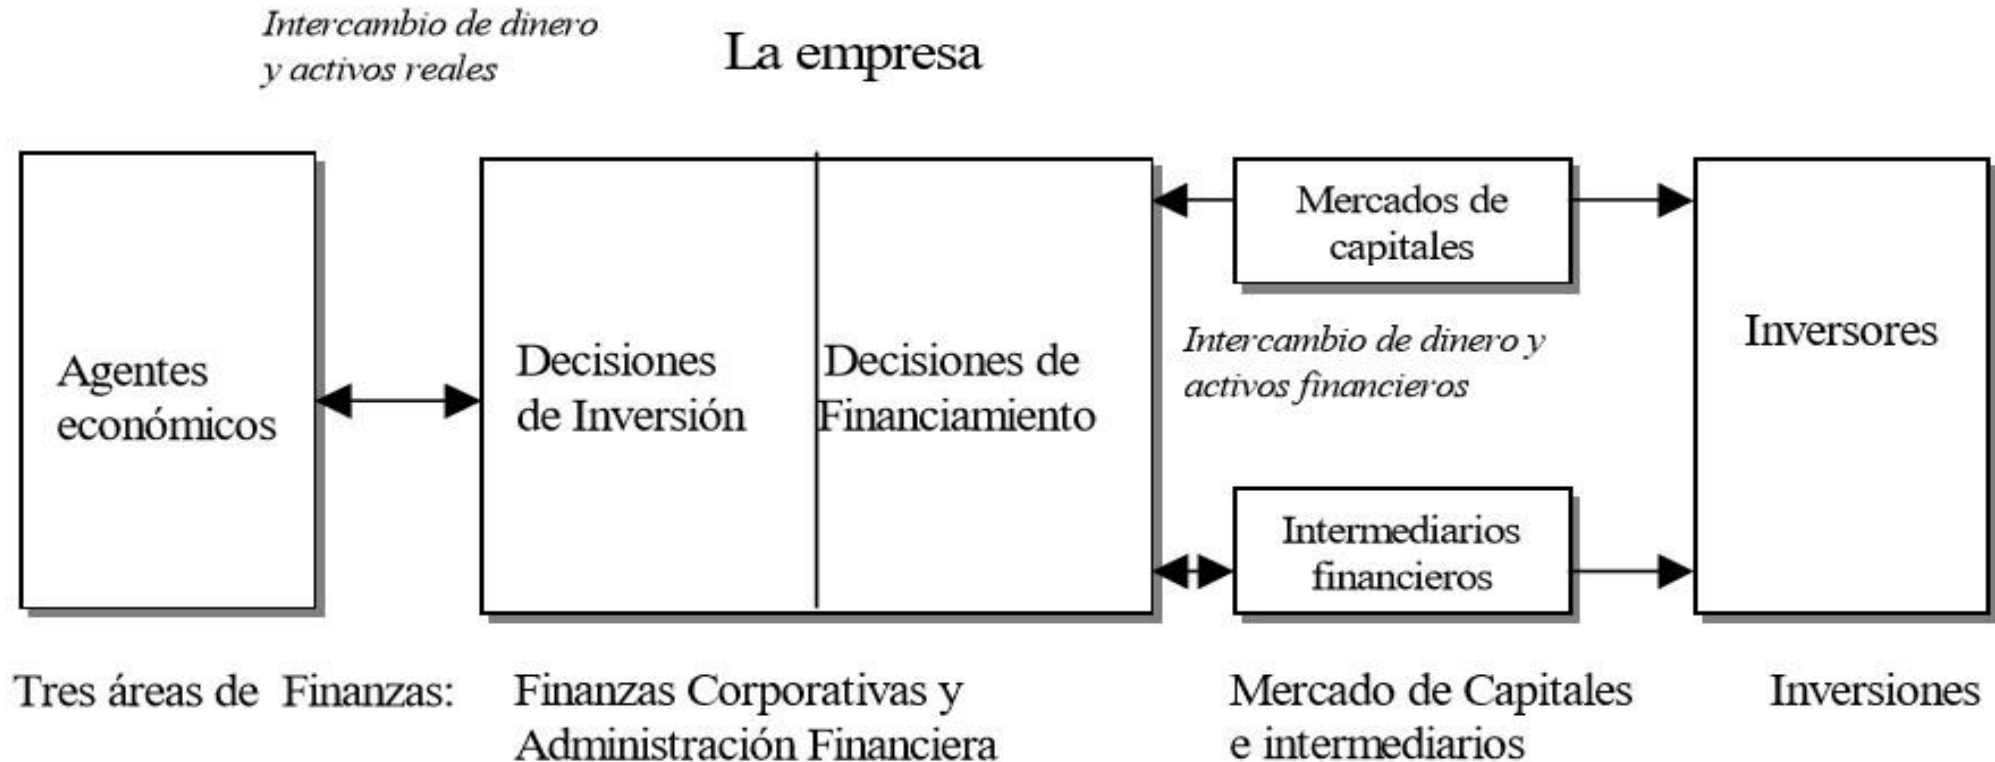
*Intercambio de dinero y activos reales*

La empresa

Agentes económicos

Decisiones de Inversión

Decisiones de Financiamiento

Mercados de capitales

*Intercambio de dinero y activos financieros*

Intermediarios financieros

Inversores

Tres áreas de Finanzas:

Finanzas Corporativas y Administración Financiera

Mercado de Capitales e intermediarios

Inversiones